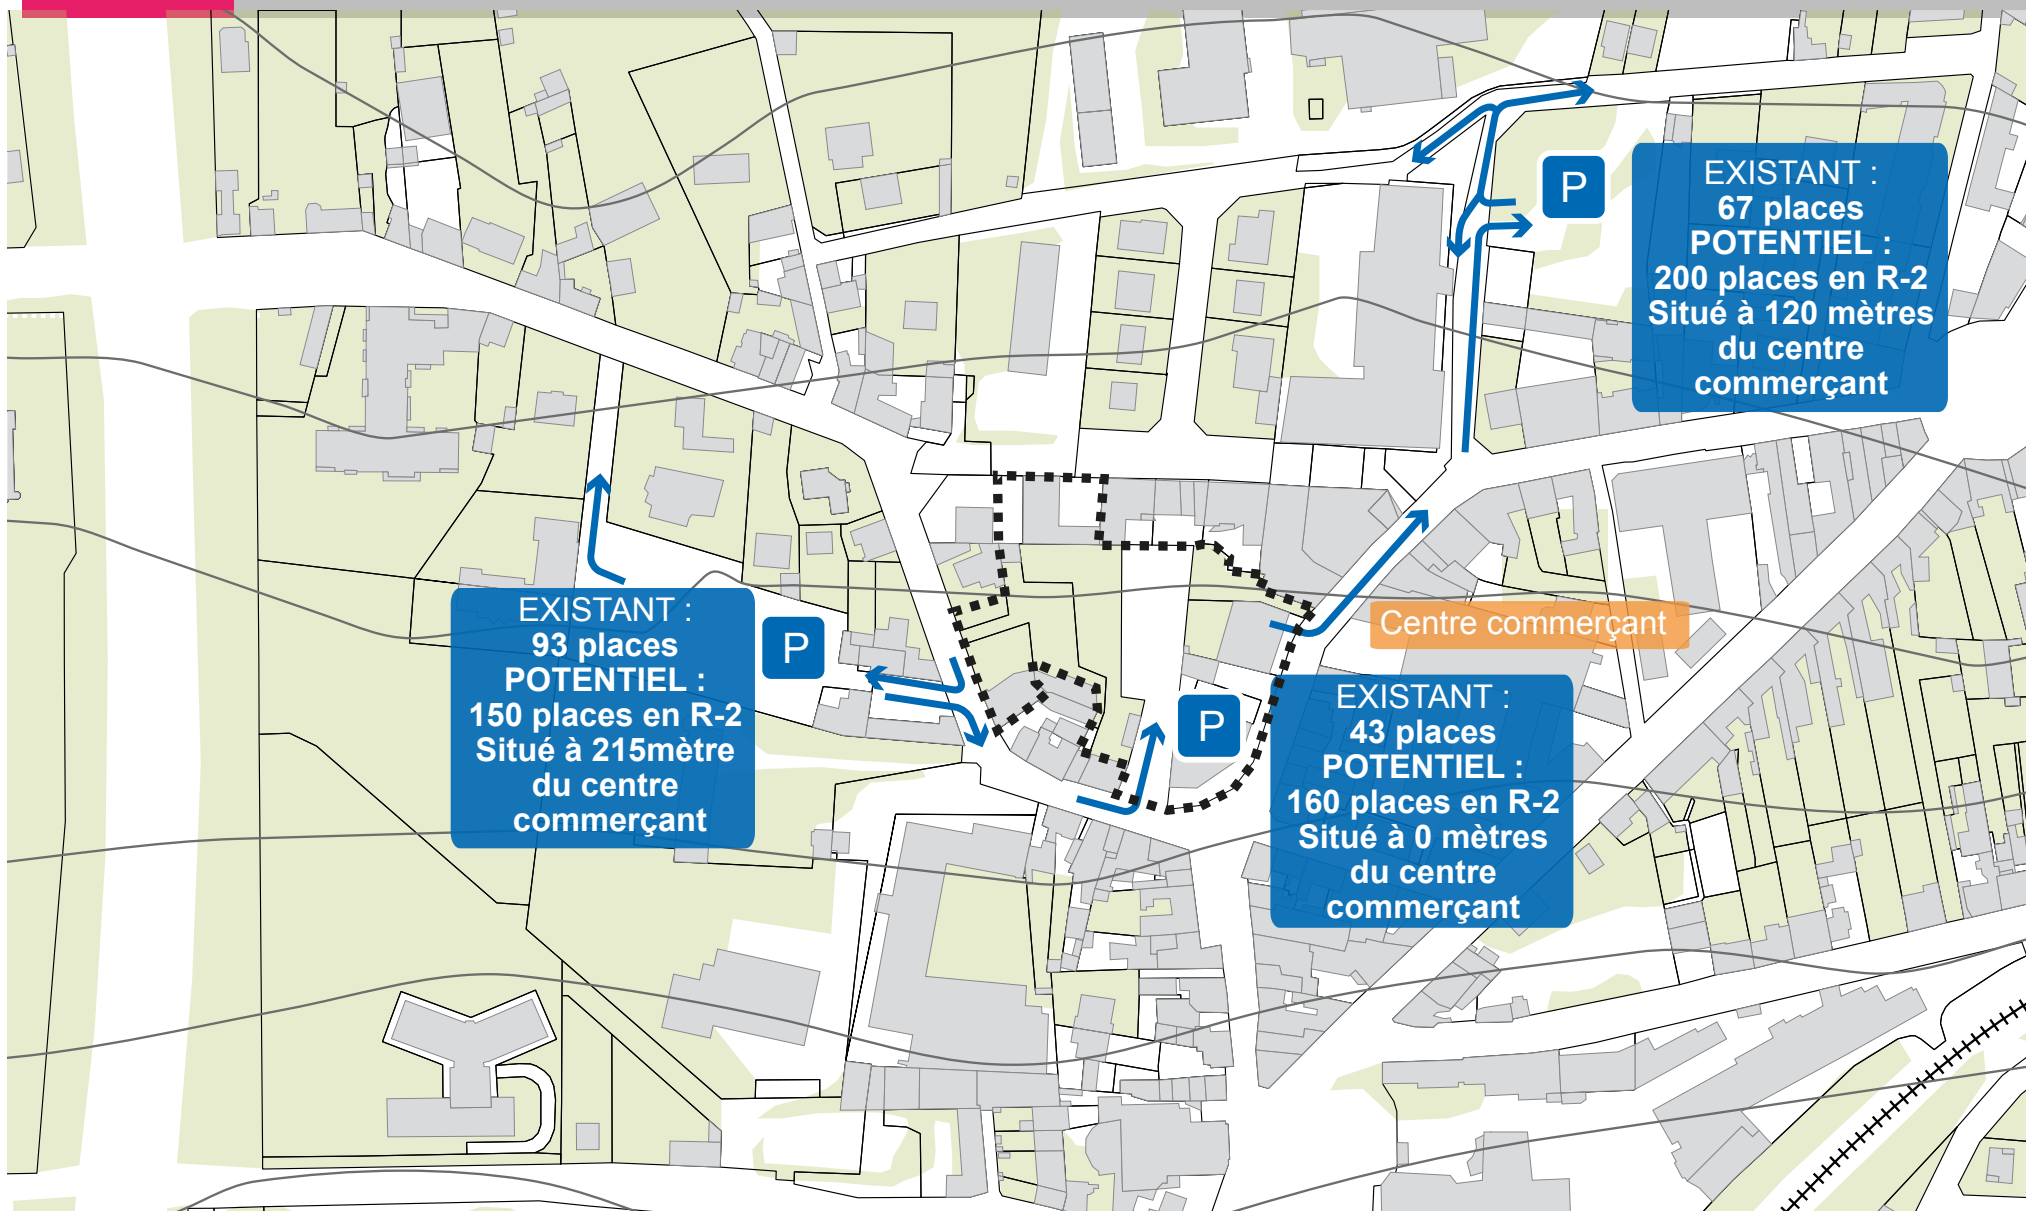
P

EXISTANT :
67 places
POTENTIEL :
200 places en R-2
Situé à 120 mètres
du centre
commerçant

Centre commerçant

P

EXISTANT :
93 places
POTENTIEL :
150 places en R-2
Situé à 215mètre
du centre
commerçant

P

EXISTANT :
43 places
POTENTIEL :
160 places en R-2
Situé à 0 mètres
du centre
commerçant